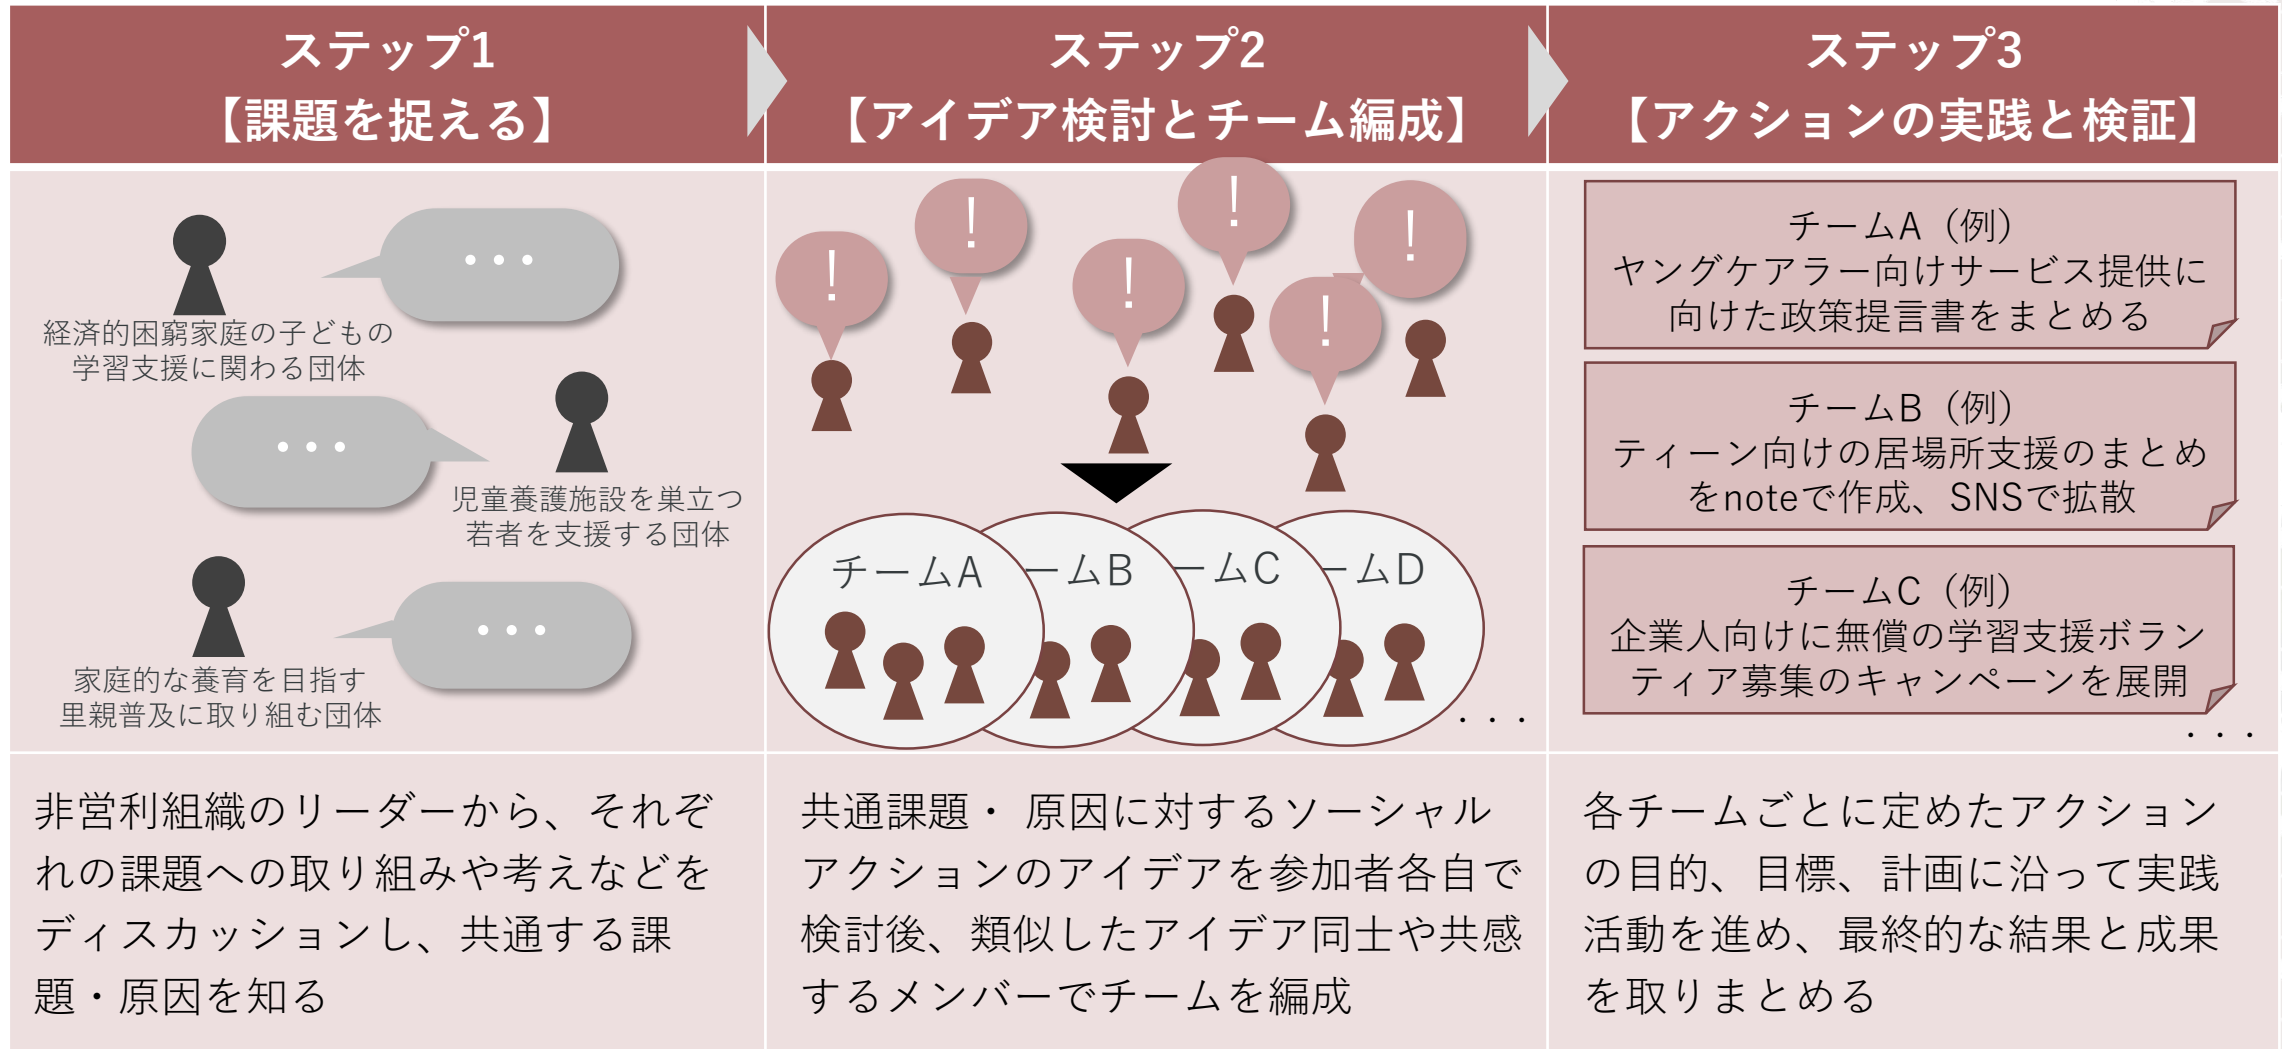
ステップ1
【課題を捉える】

ステップ2
【アイデア検討とチーム編成】

ステップ3
【アクションの実践と検証】

・・・
経済的困窮家庭の子どもの学習支援に関わる団体

・・・
児童養護施設を巣立つ若者を支援する団体

・・・
家庭的な養育を目指す里親普及に取り組む団体

!
!
!
!
!
!

チームA
ームB
ームC
ームD
・・・

チームA（例）
ヤングケアラー向けサービス提供に向けた政策提言書をまとめる

チームB（例）
ティーン向けの居場所支援のまとめをnoteで作成、SNSで拡散

チームC（例）
企業人向けに無償の学習支援ボランティア募集のキャンペーンを展開
・・・

非営利組織のリーダーから、それぞれの課題への取り組みや考えなどをディスカッションし、共通する課題・原因を知る

共通課題・原因に対するソーシャルアクションのアイデアを参加者各自で検討後、類似したアイデア同士や共感するメンバーでチームを編成

各チームごとに定めたアクションの目的、目標、計画に沿って実践活動を進め、最終的な結果と成果を取りまとめる